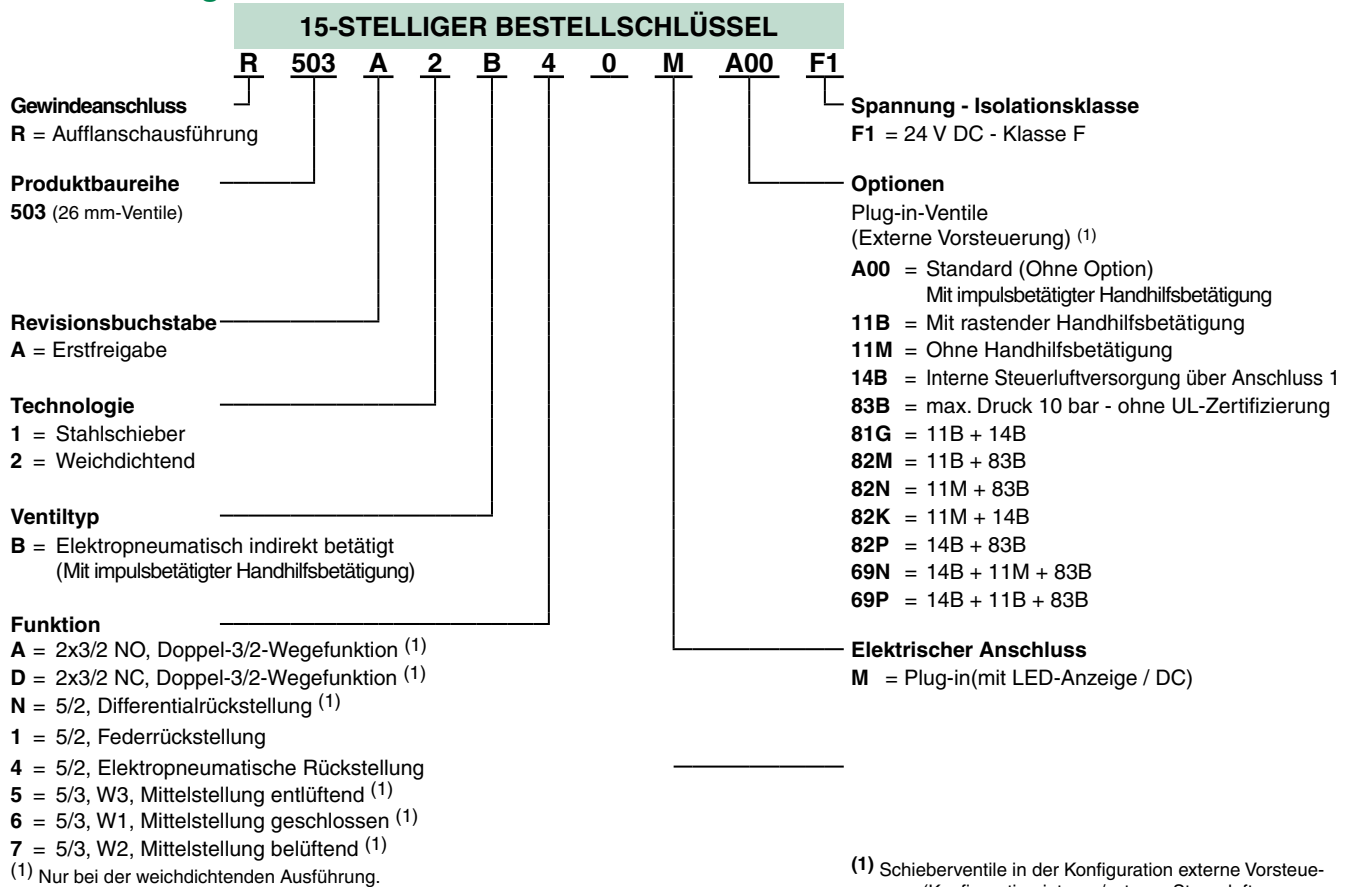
15-STELLIGER BESTELLSCHLÜSSEL

R 503 A 2 B 4 0 M A00 F1

**Gewindeanschluss**
**R** = Aufflanschausführung

**Produktbaureihe**
**503** (26 mm-Ventile)

**Revisionsbuchstabe**
**A** = Erstfreigabe

**Technologie**
**1** = Stahlschieber
**2** = Weichdichtend

**Ventiltyp**
**B** = Elektropneumatisch indirekt betätigt (Mit impulsbetätigter Handhilfsbetätigung)

**Funktion**
**A** = 2x3/2 NO, Doppel-3/2-Wegefunktion $^{(1)}$
**D** = 2x3/2 NC, Doppel-3/2-Wegefunktion $^{(1)}$
**N** = 5/2, Differentialrückstellung $^{(1)}$
**1** = 5/2, Federrückstellung
**4** = 5/2, Elektropneumatische Rückstellung
**5** = 5/3, W3, Mittelstellung entlüftend $^{(1)}$
**6** = 5/3, W1, Mittelstellung geschlossen $^{(1)}$
**7** = 5/3, W2, Mittelstellung belüftend $^{(1)}$
$^{(1)}$ Nur bei der weichdichtenden Ausführung.

**Spannung - Isolationsklasse**
**F1** = 24 V DC - Klasse F

**Optionen**
Plug-in-Ventile
(Externe Vorsteuerung) $^{(1)}$
**A00** = Standard (Ohne Option)
Mit impulsbetätigter Handhilfsbetätigung
**11B** = Mit rastender Handhilfsbetätigung
**11M** = Ohne Handhilfsbetätigung
**14B** = Interne Steuerluftversorgung über Anschluss 1
**83B** = max. Druck 10 bar - ohne UL-Zertifizierung
**81G** = 11B + 14B
**82M** = 11B + 83B
**82N** = 11M + 83B
**82K** = 11M + 14B
**82P** = 14B + 83B
**69N** = 14B + 11M + 83B
**69P** = 14B + 11B + 83B

**Elektrischer Anschluss**
**M** = Plug-in(mit LED-Anzeige / DC)

**(1)** Schieberventile in der Konfiguration externe Vorsteue- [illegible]